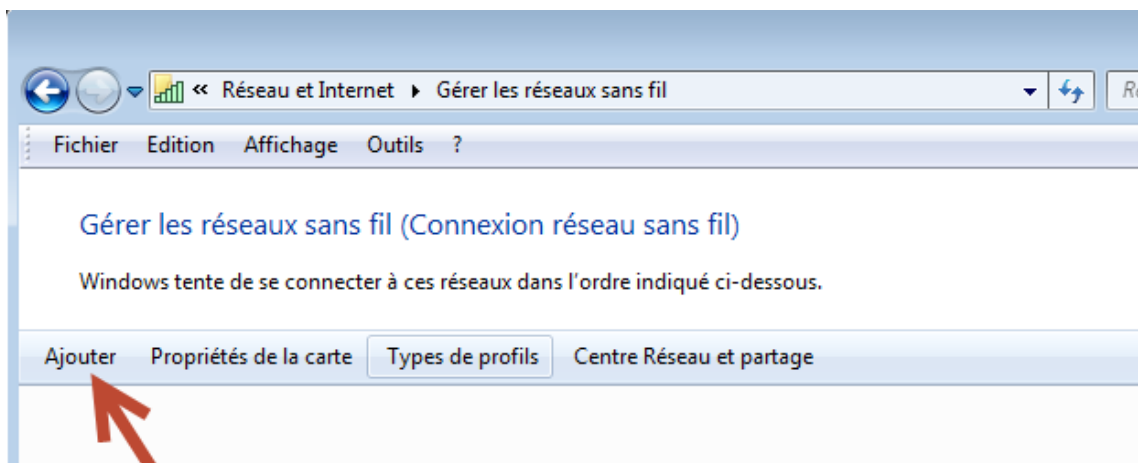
« Réseau et Internet ▸ Gérer les réseaux sans fil

Re

Fichier Edition Affichage Outils ?

Gérer les réseaux sans fil (Connexion réseau sans fil)

Windows tente de se connecter à ces réseaux dans l'ordre indiqué ci-dessous.

Ajouter Propriétés de la carte Types de profils Centre Réseau et partage